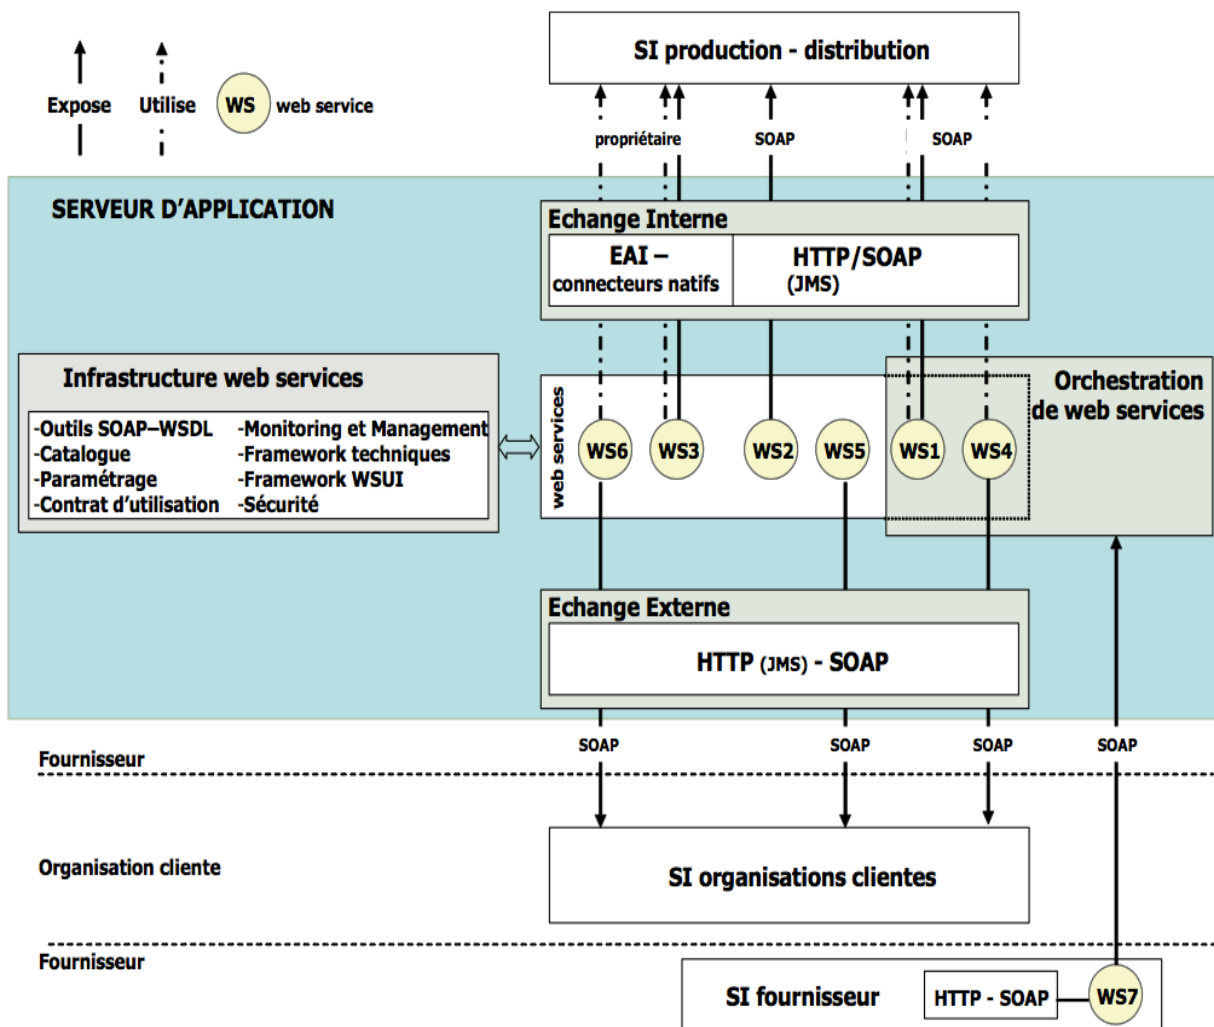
Expose Utilise WS web service

SI production - distribution

propriétaire SOAP SOAP

SERVEUR D'APPLICATION

Echange Interne

EAI – connecteurs natifs

HTTP/SOAP (JMS)

Infrastructure web services

-Outils SOAP–WSDL
-Catalogue
-Paramétrage
-Contrat d'utilisation

-Monitoring et Management
-Framework techniques
-Framework WSUI
-Sécurité

web services

WS6 WS3 WS2 WS5 WS1 WS4

Orchestration de web services

Echange Externe

HTTP (JMS) - SOAP

SOAP SOAP SOAP SOAP

Fournisseur

Organisation cliente

SI organisations clientes

Fournisseur

SI fournisseur

HTTP - SOAP

WS7